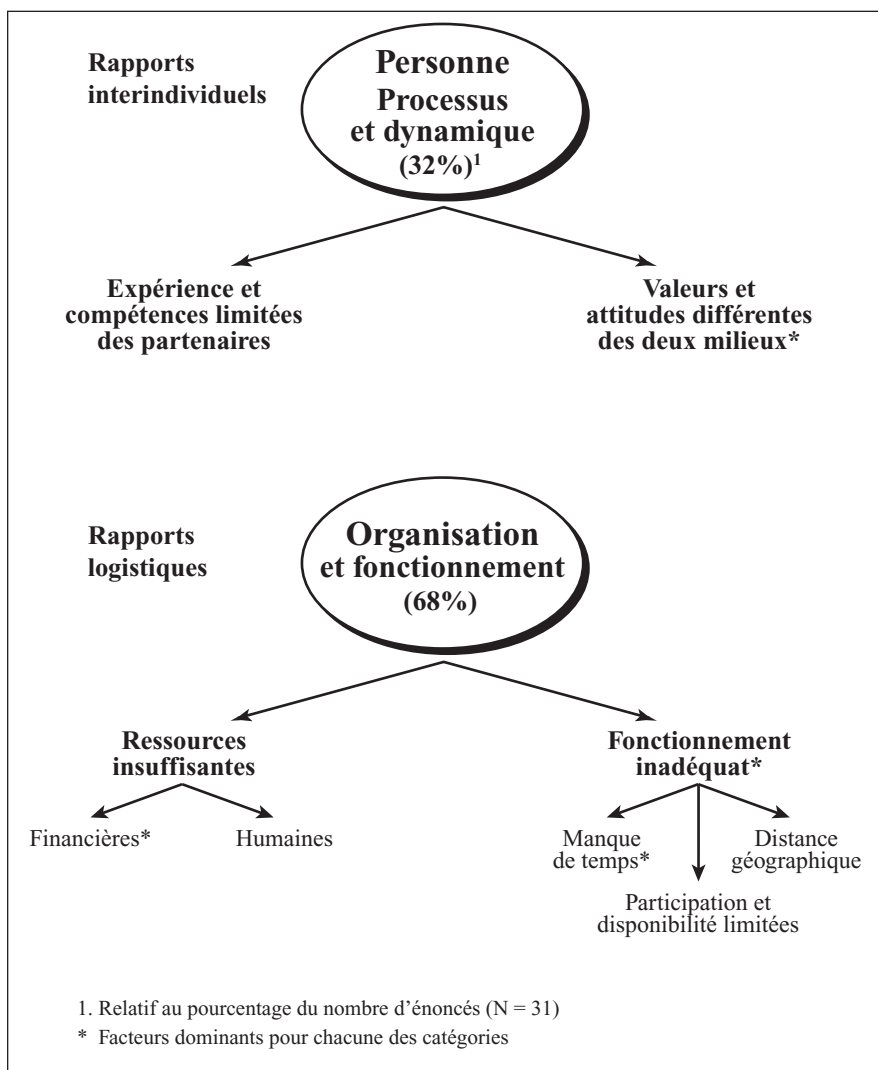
Rapports interindividuels

Personne
Processus et dynamique
(32%)$^1$

Expérience et compétences limitées des partenaires

Valeurs et attitudes différentes des deux milieux*

Rapports logistiques

Organisation et fonctionnement
(68%)

Ressources insuffisantes

Fonctionnement inadéquat*

Financières*

Humaines

Manque de temps*

Distance géographique

Participation et disponibilité limitées

1. Relatif au pourcentage du nombre d'énoncés (N = 31)

* Facteurs dominants pour chacune des catégories